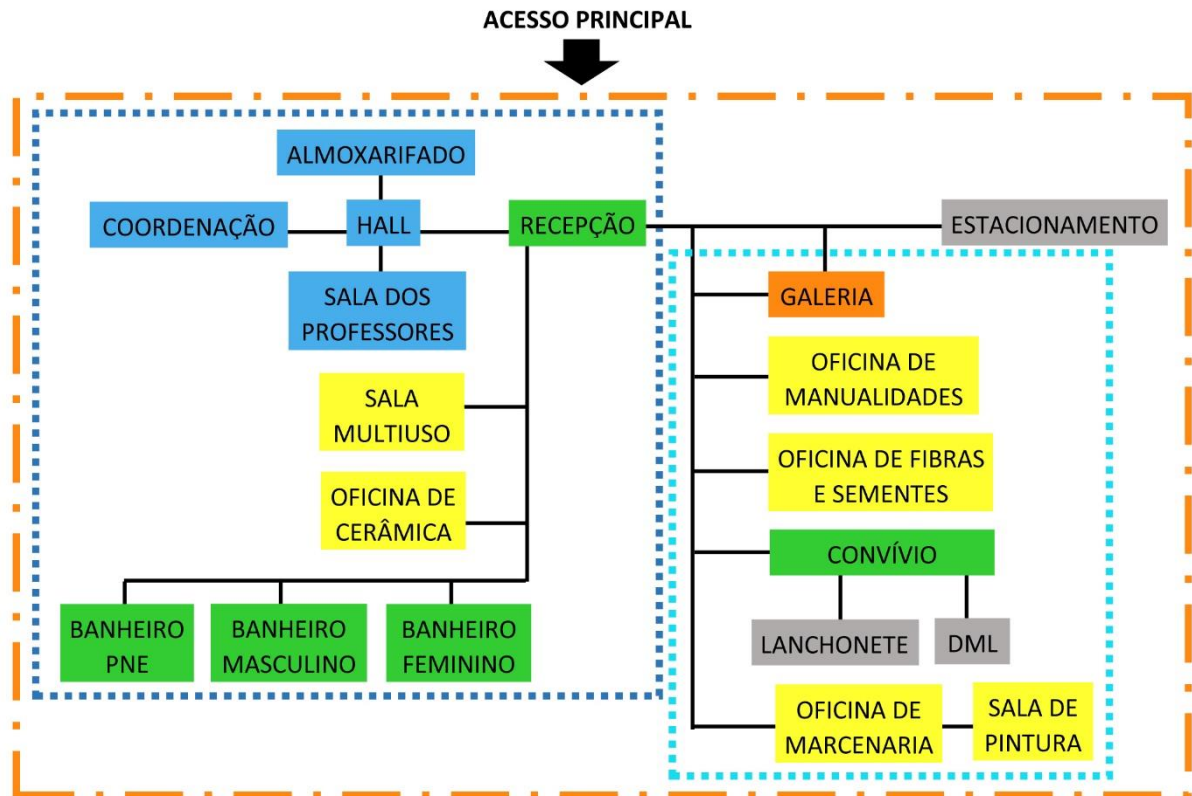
ACESSO PRINCIPAL

ALMOXARIFADO

COORDENAÇÃO

HALL

RECEPÇÃO

ESTACIONAMENTO

SALA DOS PROFESSORES

GALERIA

OFICINA DE MANUALIDADES

SALA MULTIUSO

OFICINA DE FIBRAS E SEMENTES

OFICINA DE CERÂMICA

CONVÍVIO

BANHEIRO PNE

BANHEIRO MASCULINO

BANHEIRO FEMININO

LANCHONETE

DML

OFICINA DE MARCENARIA

SALA DE PINTURA